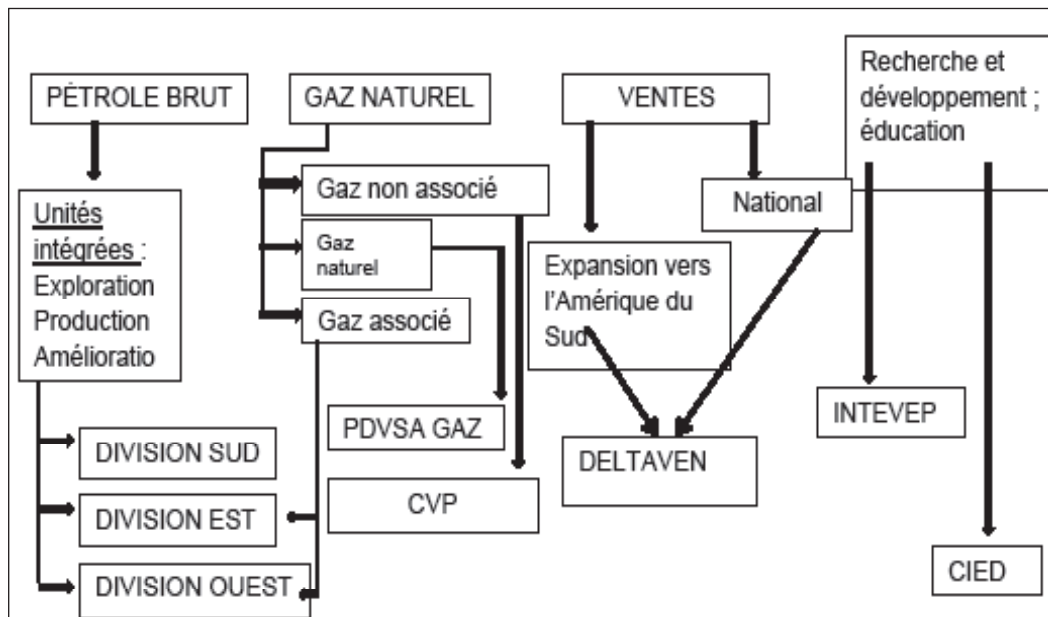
PÉTROLE BRUT

GAZ NATUREL

VENTES

Recherche et développement ; éducation

Unités intégrées : Exploration Production Amélioratio

Gaz non associé

Gaz naturel

Gaz associé

National

Expansion vers l'Amérique du Sud

DIVISION SUD

DIVISION EST

DIVISION OUEST

PDVSA GAZ

CVP

DELTAVEN

INTEVEP

CIED